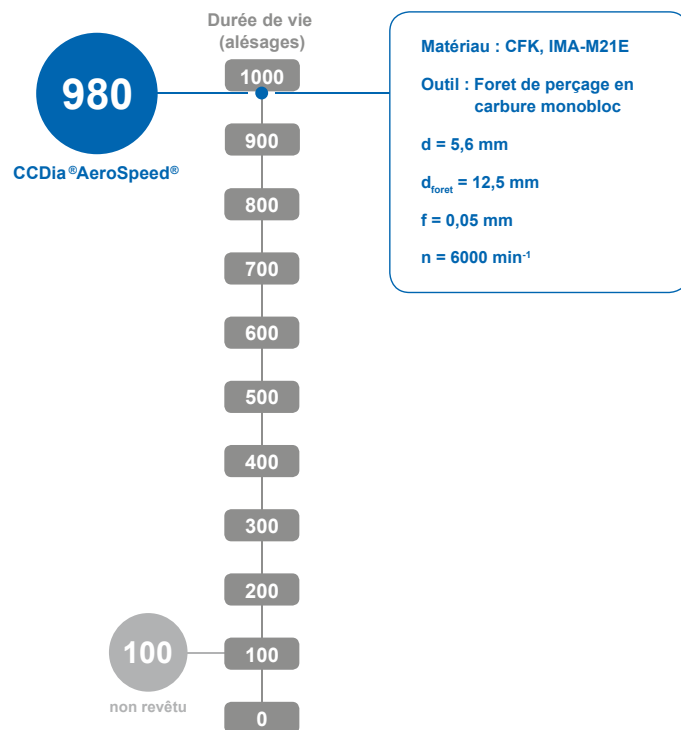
Durée de vie (alésages)

980

CCDia®AeroSpeed®

1000

900

800

700

600

500

400

300

200

100

0

100

non revêtu

Matériau : CFK, IMA-M21E

Outil : Foret de perçage en carbure monobloc

d = 5,6 mm

$d_{foret}$ = 12,5 mm

f = 0,05 mm

n = 6000 $min^{-1}$